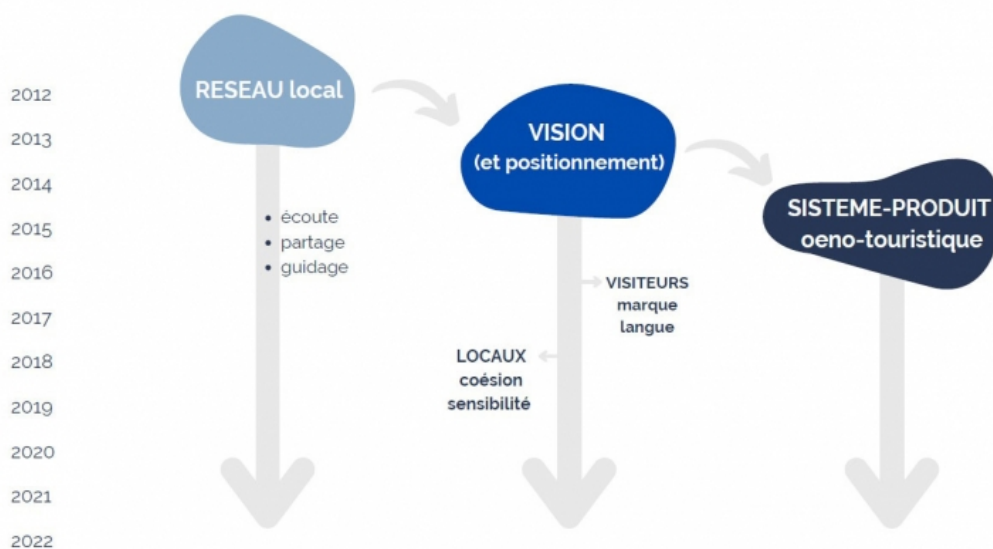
2012
2013
2014
2015
2016
2017
2018
2019
2020
2021
2022

RESEAU local

• écoute
• partage
• guidage

VISION
(et positionnement)

VISITEURS
marque
langue

LOCAUX
coésion
sensibilité

SISTEME-PRODUIT
oeno-touristique